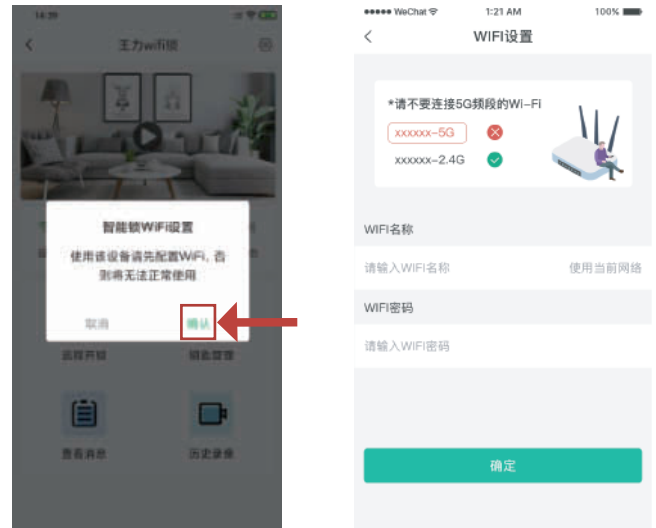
14:39

王力wifi锁

智能锁WiFi设置

使用该设备请先配置WiFi，否则将无法正常使用

取消

确认

远程开锁

钥匙管理

查看消息

历史录像

●●●●● WeChat

1:21 AM

100%

WIFI设置

*请不要连接5G频段的Wi-Fi

xxxxxx-5G

xxxxxx-2.4G

WIFI名称

请输入WIFI名称

使用当前网络

WIFI密码

请输入WIFI密码

确定